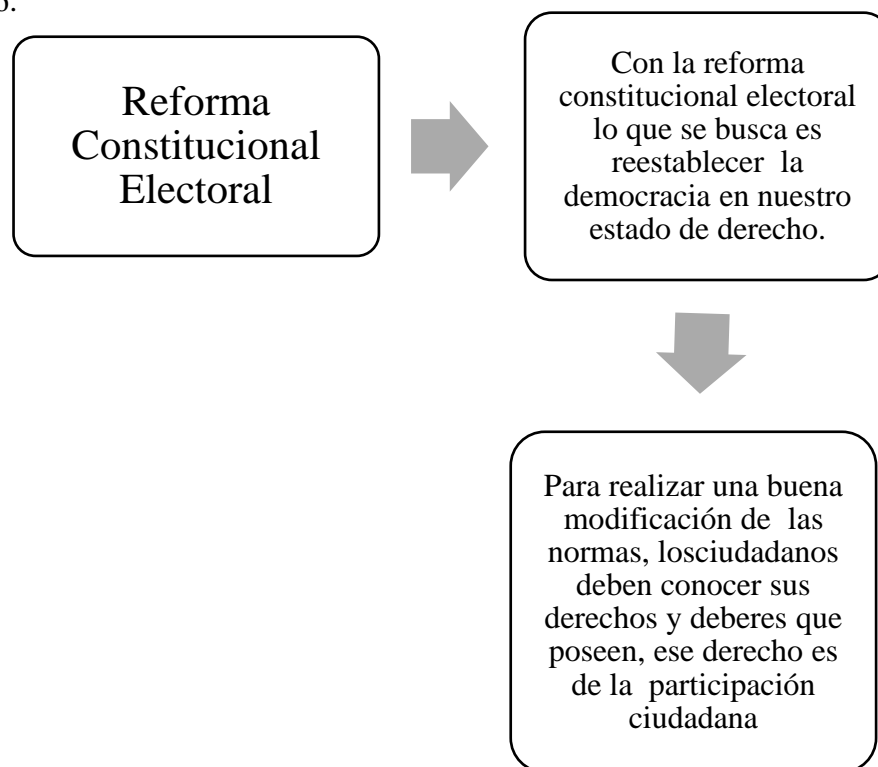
o.

Reforma Constitucional Electoral

Con la reforma constitucional electoral lo que se busca es reestablecer la democracia en nuestro estado de derecho.

Para realizar una buena modificación de las normas, losciudadanos deben conocer sus derechos y deberes que poseen, ese derecho es de la participación ciudadana